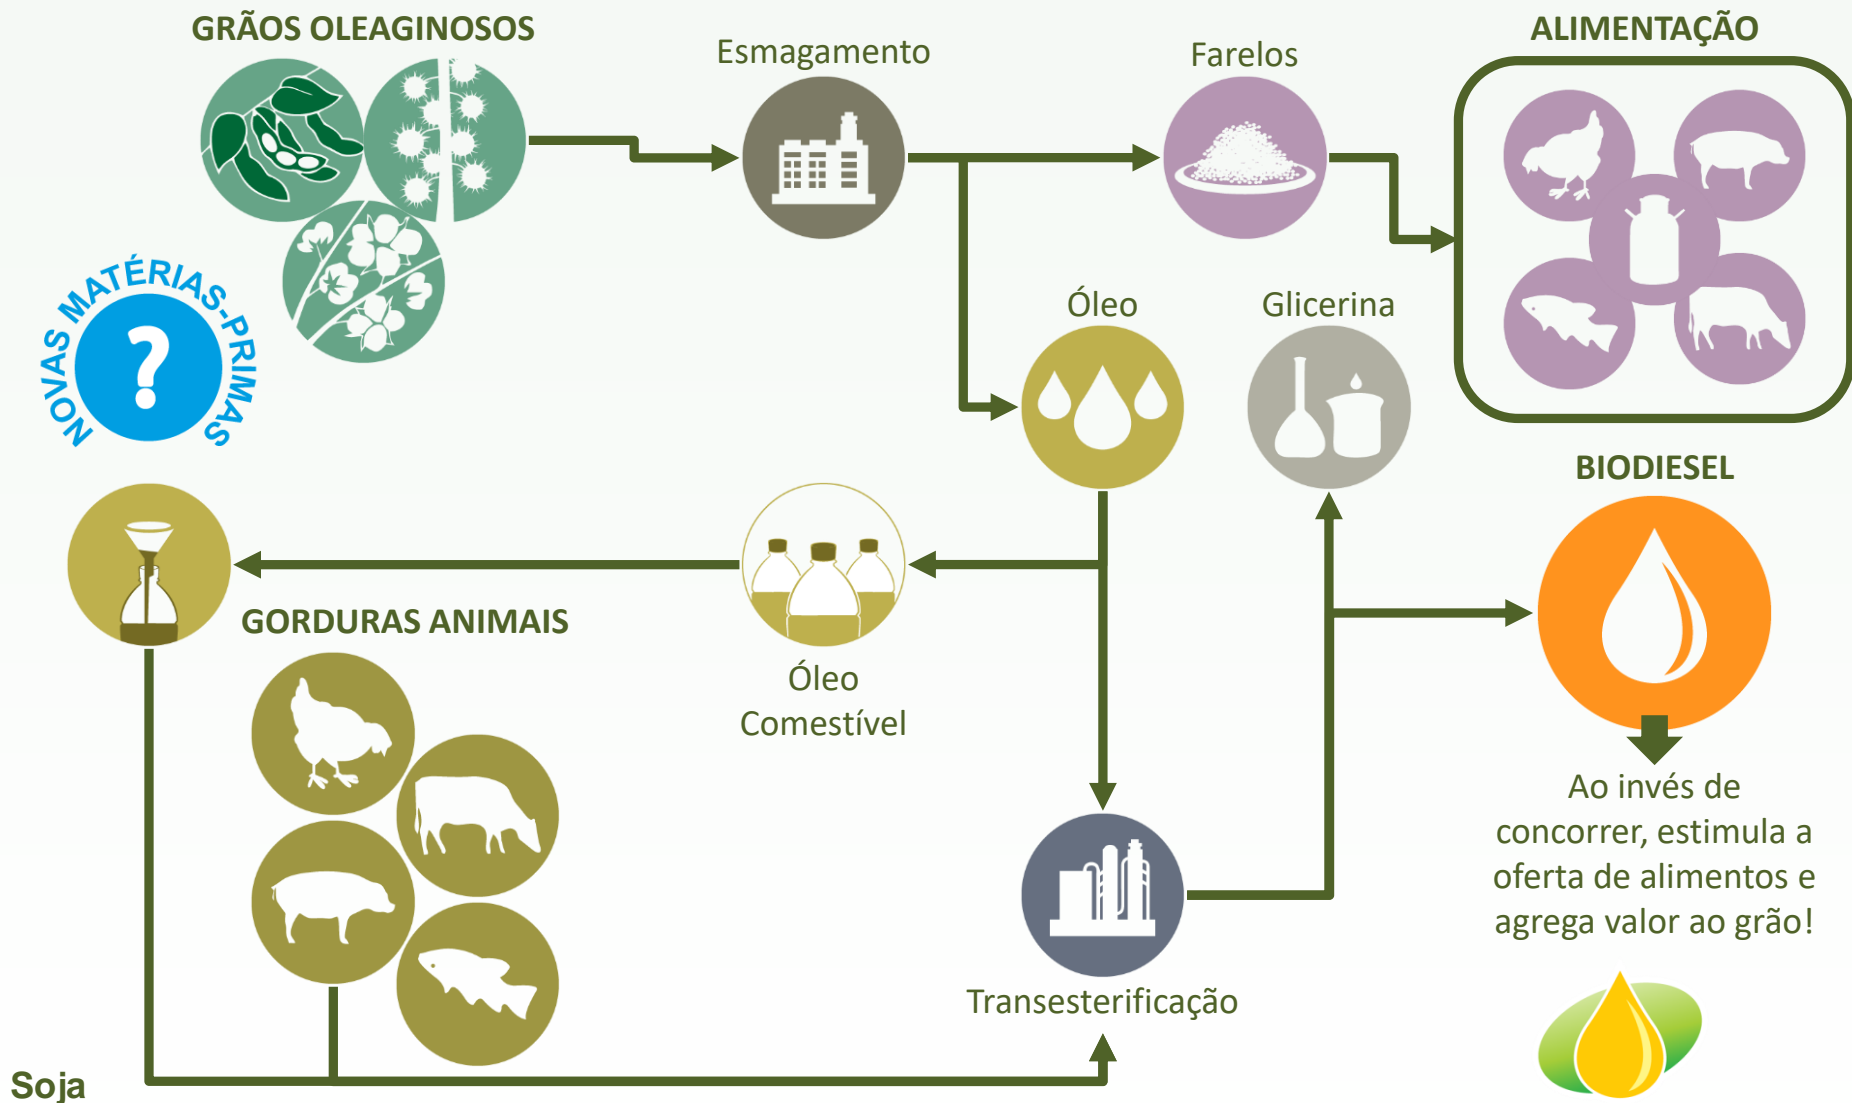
GRÃOS OLEAGINOSOS

Esmagamento

Farelos

ALIMENTAÇÃO

NOVAS MATÉRIAS-PRIMAS

?

Óleo

Glicerina

BIODIESEL

GORDURAS ANIMAIS

Óleo Comestível

Ao invés de concorrer, estimula a oferta de alimentos e agrega valor ao grão!

Transesterificação

Soja